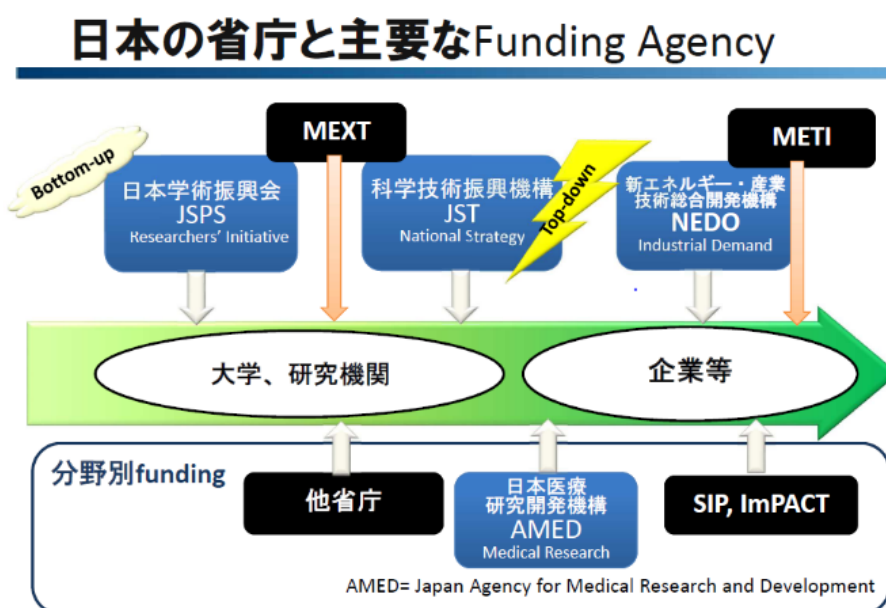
日本の省庁と主要なFunding Agency

MEXT

METI

Bottom-up

日本学術振興会
JSPS
Researchers' Initiative

科学技術振興機構
JST
National Strategy

Top-down

新エネルギー・産業技術総合開発機構
NEDO
Industrial Demand

大学、研究機関

企業等

分野別funding

他省庁

日本医療研究開発機構
AMED
Medical Research

SIP, ImPACT

AMED= Japan Agency for Medical Research and Development